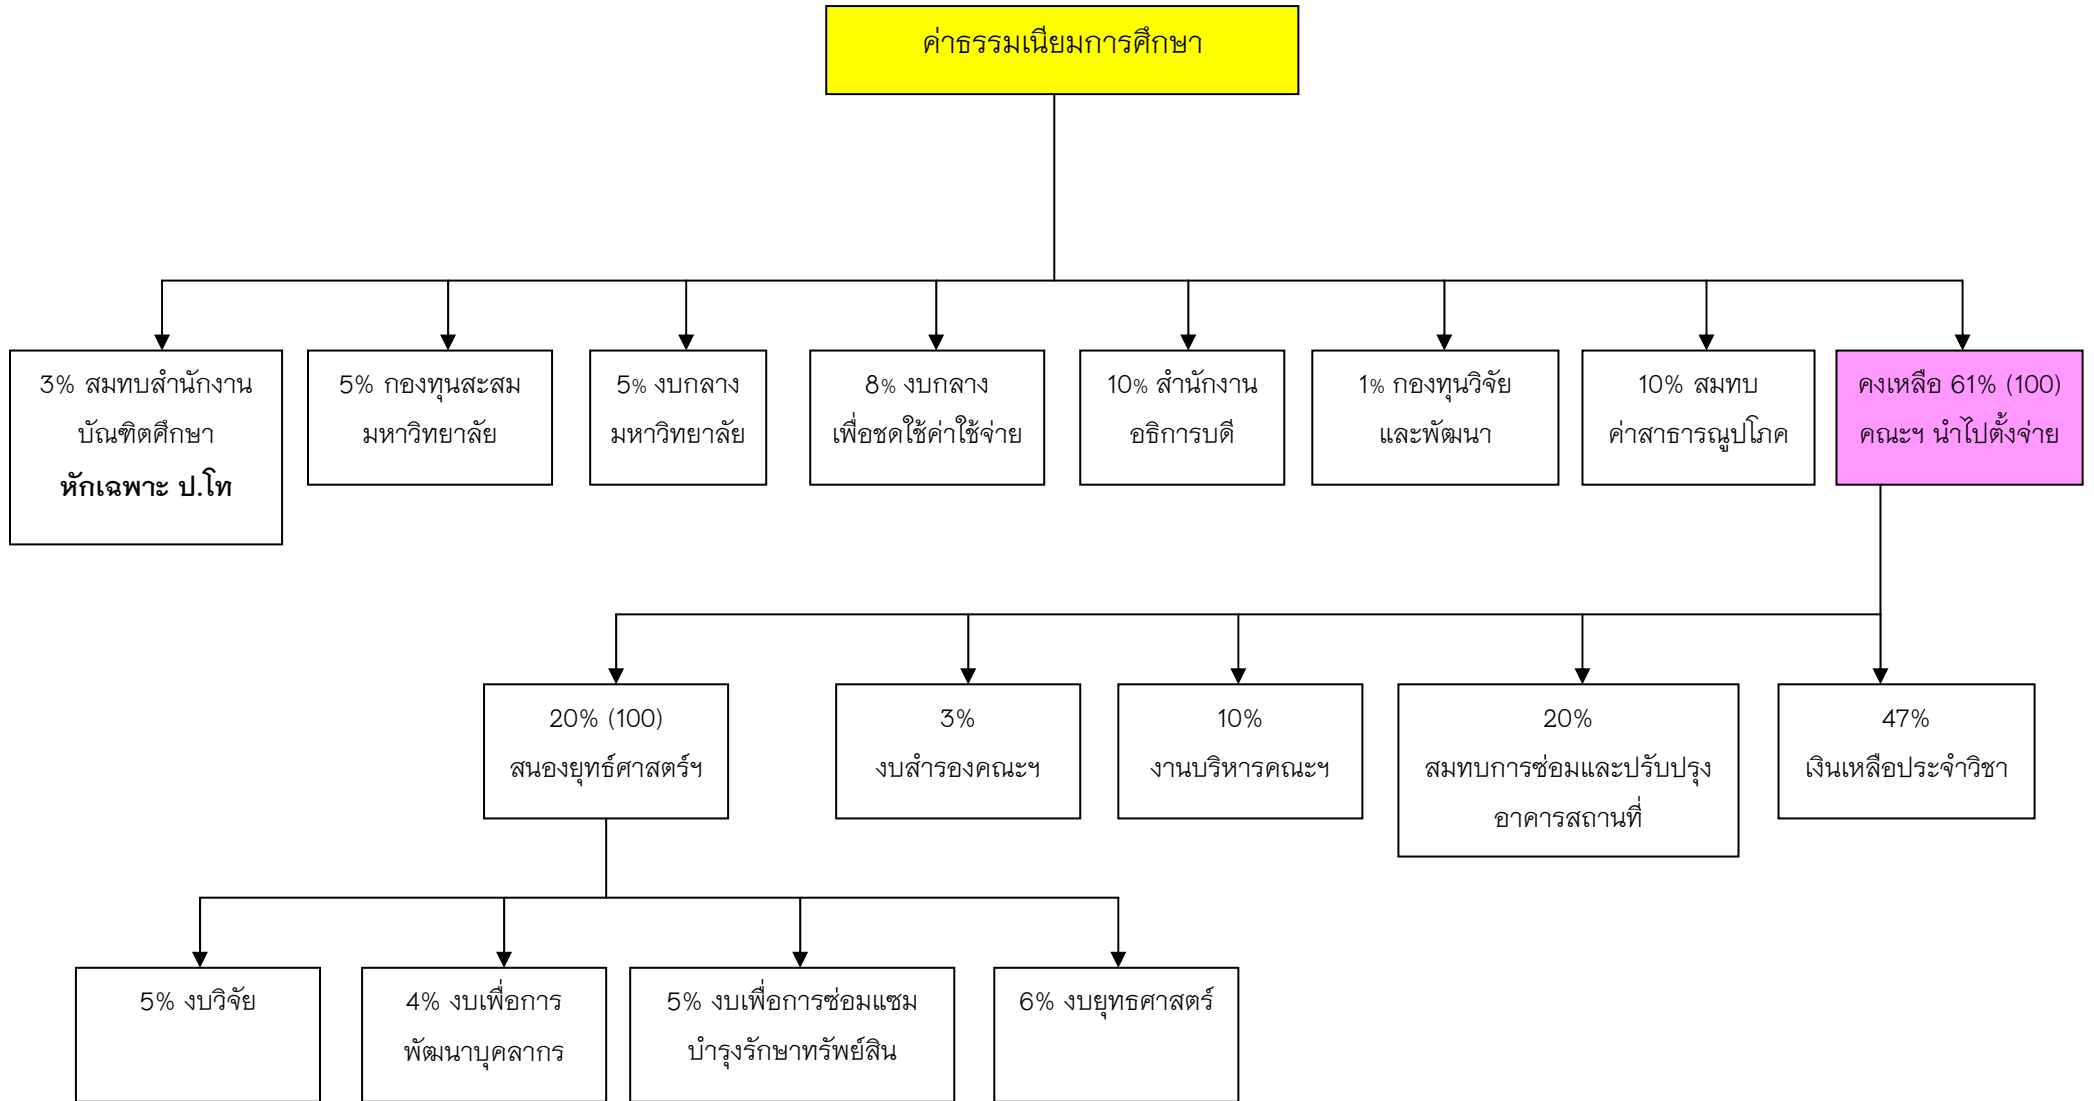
ค่าธรรมเนียมการศึกษา

3% สมทบสำนักงานบัณฑิตศึกษา
**หักเฉพาะ ป.โท**

5% กองทุนสะสมมหาวิทยาลัย

5% งบกลางมหาวิทยาลัย

8% งบกลางเพื่อชดใช้ค่าใช้จ่าย

10% สำนักงานอธิการบดี

1% กองทุนวิจัยและพัฒนา

10% สมทบค่าสาธารณูปโภค

คงเหลือ 61% (100) คณะฯ นำไปตั้งจ่าย

20% (100) สนองยุทธ์ศาสตร์ฯ

3% งบสำรองคณะฯ

10% งานบริหารคณะฯ

20% สมทบการซ่อมและปรับปรุงอาคารสถานที่

47% เงินเหลือประจำวิชา

5% งบวิจัย

4% งบเพื่อการพัฒนาบุคลากร

5% งบเพื่อการซ่อมแซมบำรุงรักษาทรัพย์สิน

6% งบยุทธศาสตร์